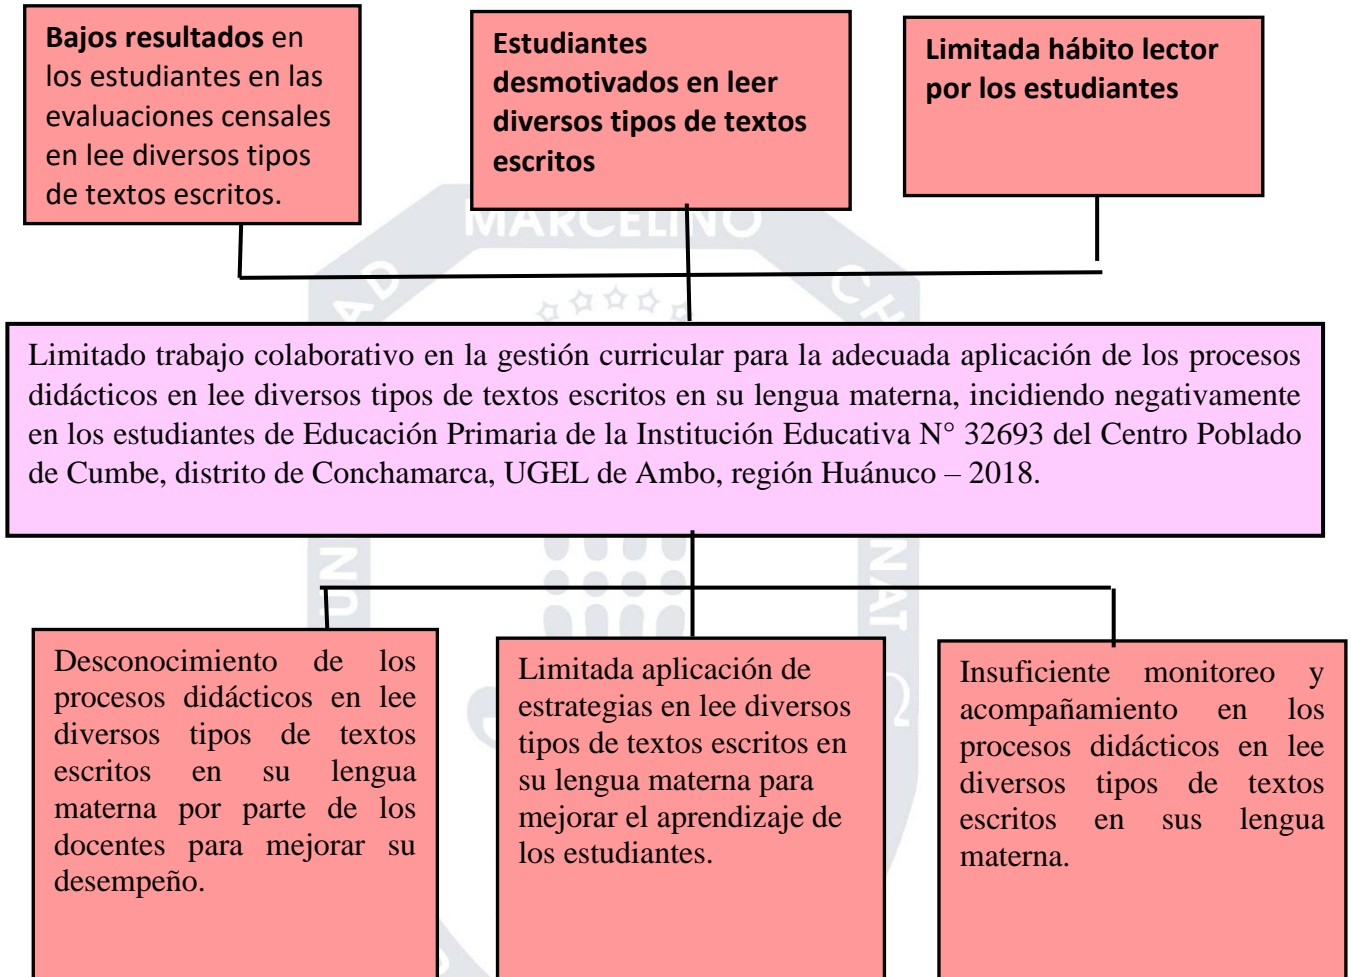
**Bajos resultados** en los estudiantes en las evaluaciones censales en lee diversos tipos de textos escritos.

**Estudiantes desmotivados en leer diversos tipos de textos escritos**

**Limitada hábito lector por los estudiantes**

MARCELINO

Limitado trabajo colaborativo en la gestión curricular para la adecuada aplicación de los procesos didácticos en lee diversos tipos de textos escritos en su lengua materna, incidiendo negativamente en los estudiantes de Educación Primaria de la Institución Educativa N° 32693 del Centro Poblado de Cumbe, distrito de Conchamarca, UGEL de Ambo, región Huánuco – 2018.

Desconocimiento de los procesos didácticos en lee diversos tipos de textos escritos en su lengua materna por parte de los docentes para mejorar su desempeño.

Limitada aplicación de estrategias en lee diversos tipos de textos escritos en su lengua materna para mejorar el aprendizaje de los estudiantes.

Insuficiente monitoreo y acompañamiento en los procesos didácticos en lee diversos tipos de textos escritos en sus lengua materna.